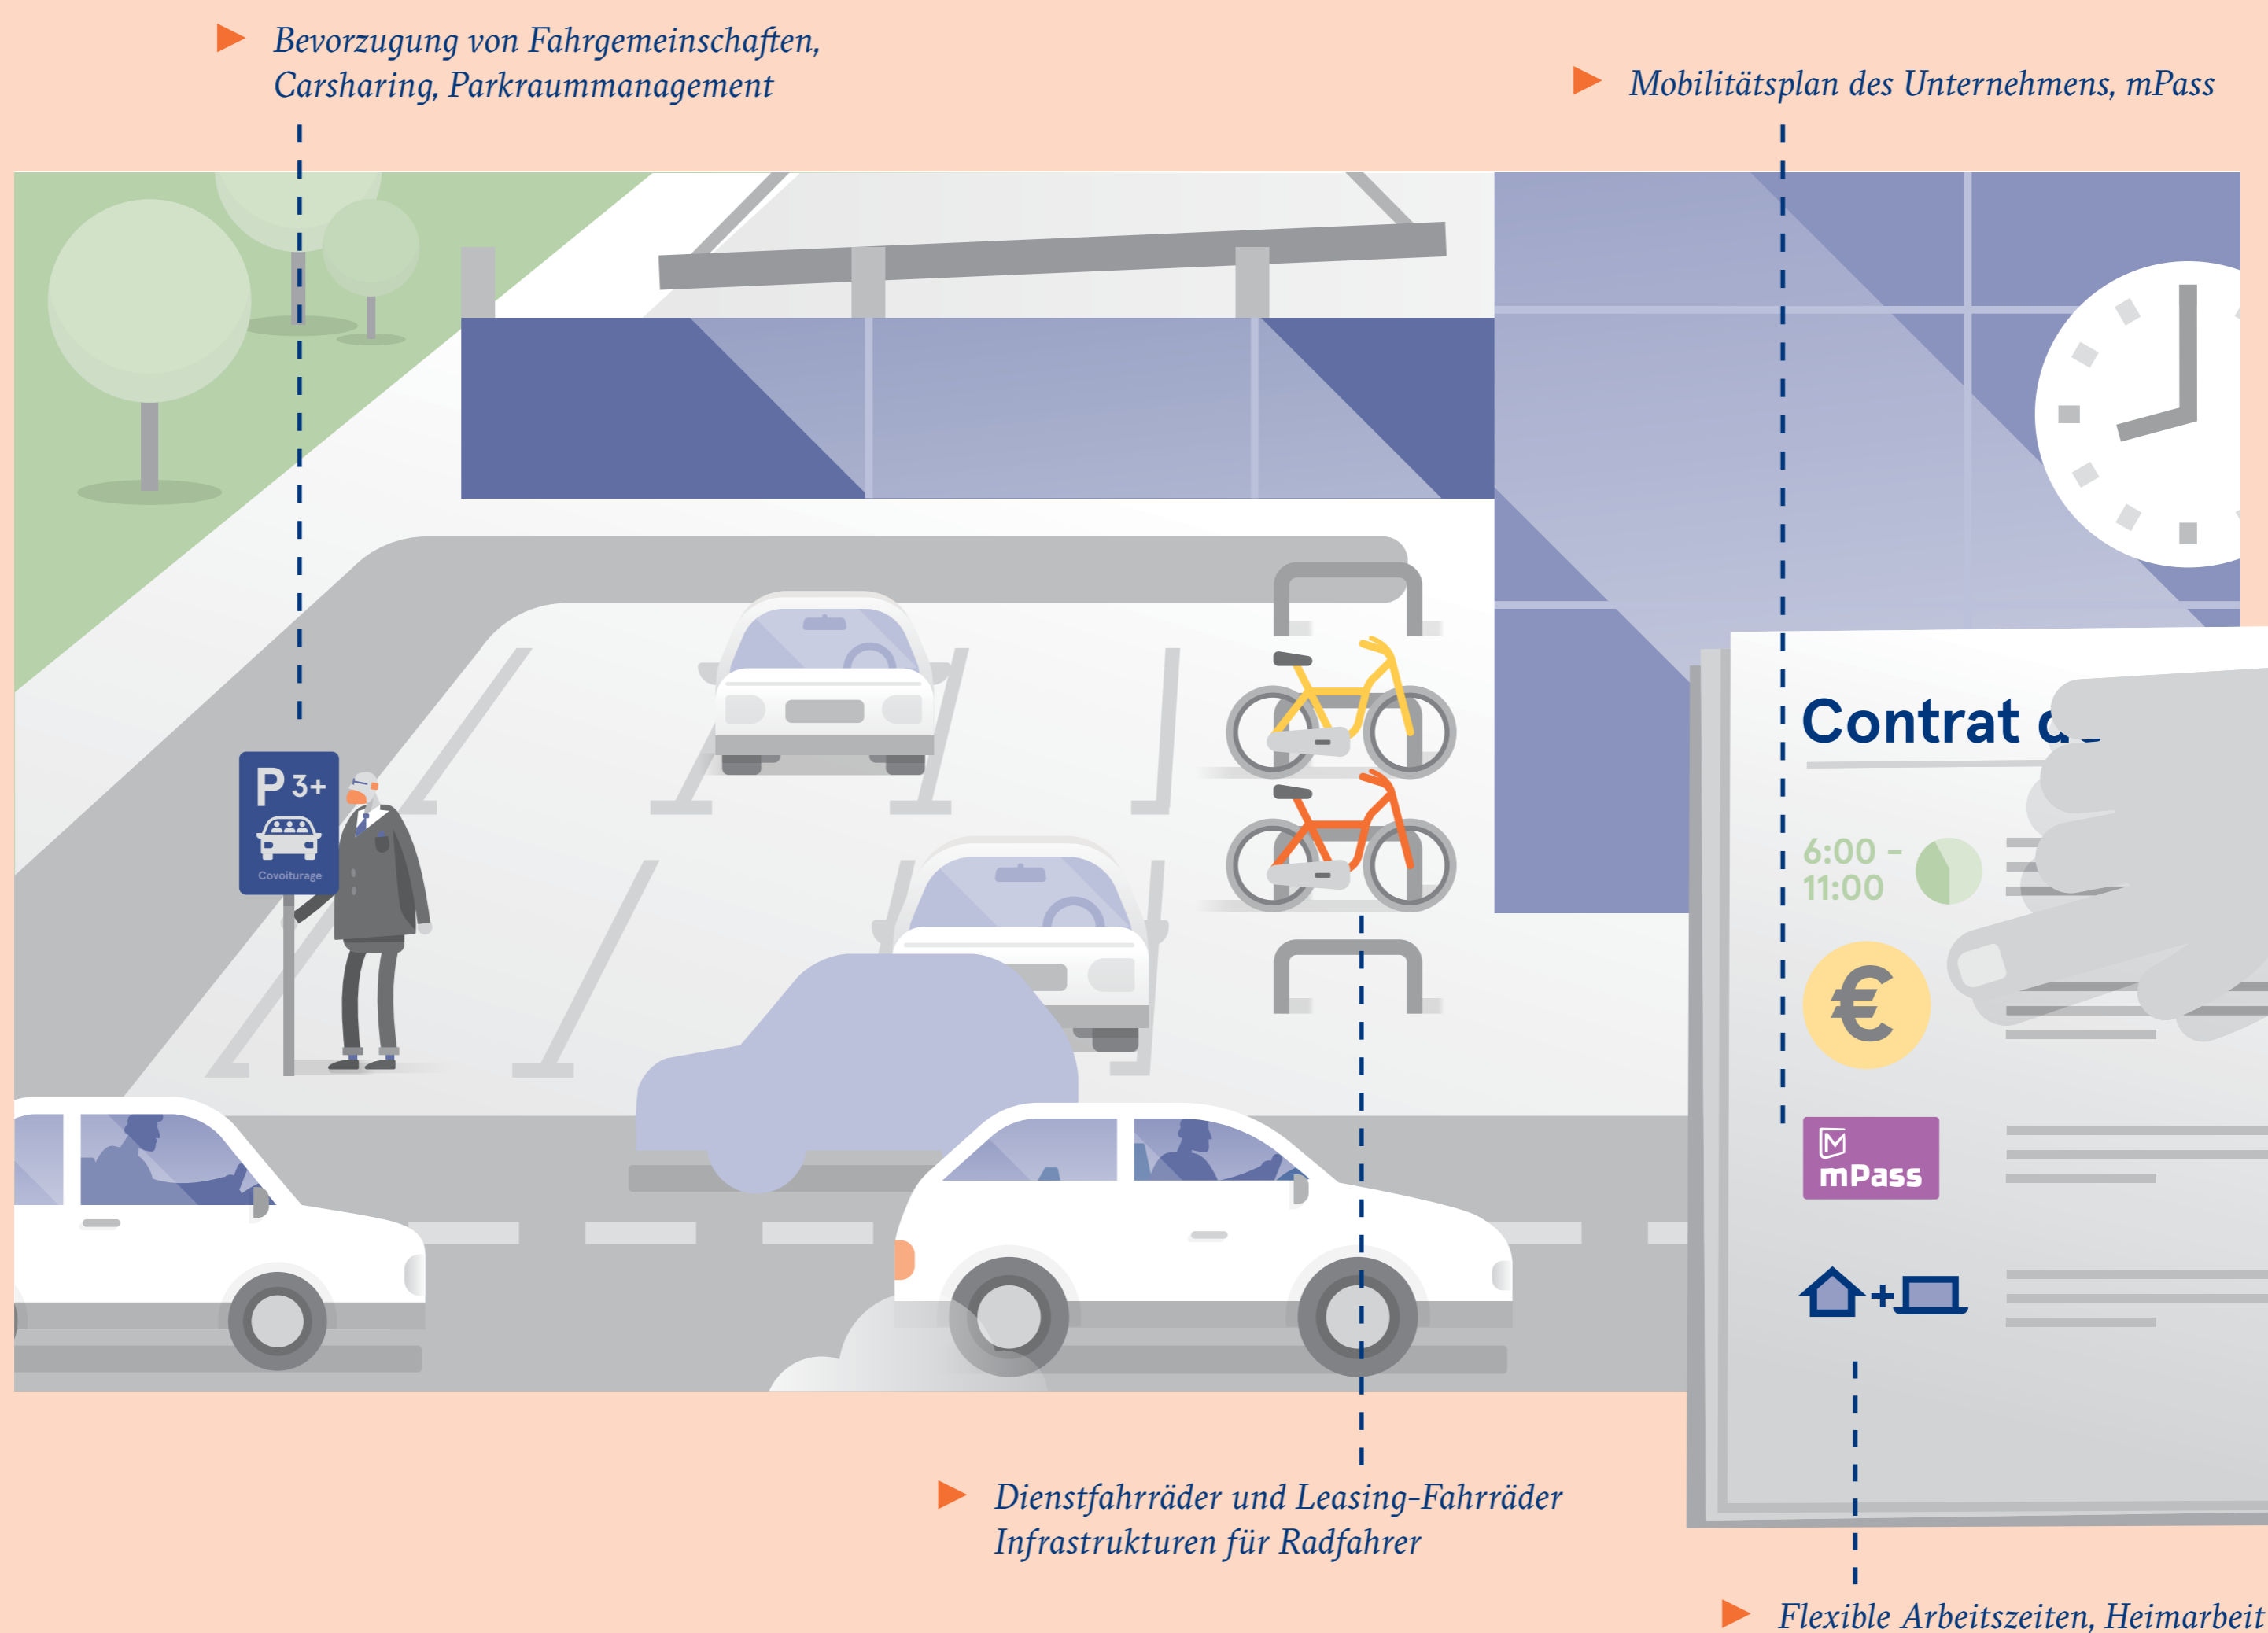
Bevorzugung von Fahrgemeinschaften, Carsharing, Parkraummanagement

Mobilitätsplan des Unternehmens, mPass

P 3+

Covoiturage

Contrat d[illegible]

6:00 - 11:00

€

mPass

+

Dienstfahrräder und Leasing-Fahrräder
Infrastrukturen für Radfahrer

Flexible Arbeitszeiten, Heimarbeit